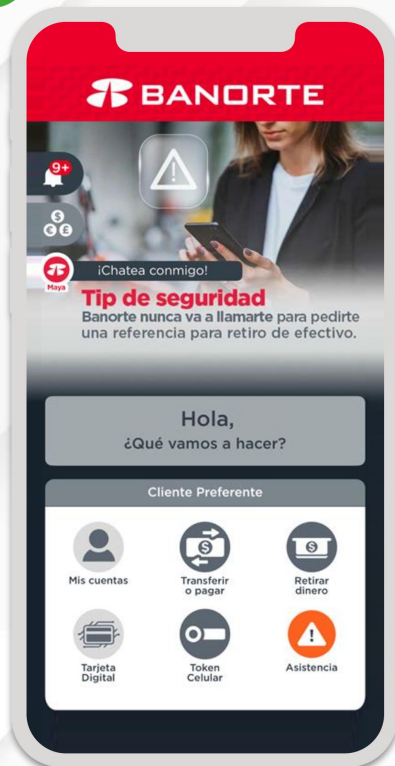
BANORTE

9+

¡Chatea conmigo!

Maya

Tip de seguridad
Banorte nunca va a llamarte para pedirte una referencia para retiro de efectivo.

Hola,
¿Qué vamos a hacer?

Cliente Preferente

Mis cuentas

Transferir o pagar

Retirar dinero

Tarjeta Digital

Token Celular

Asistencia